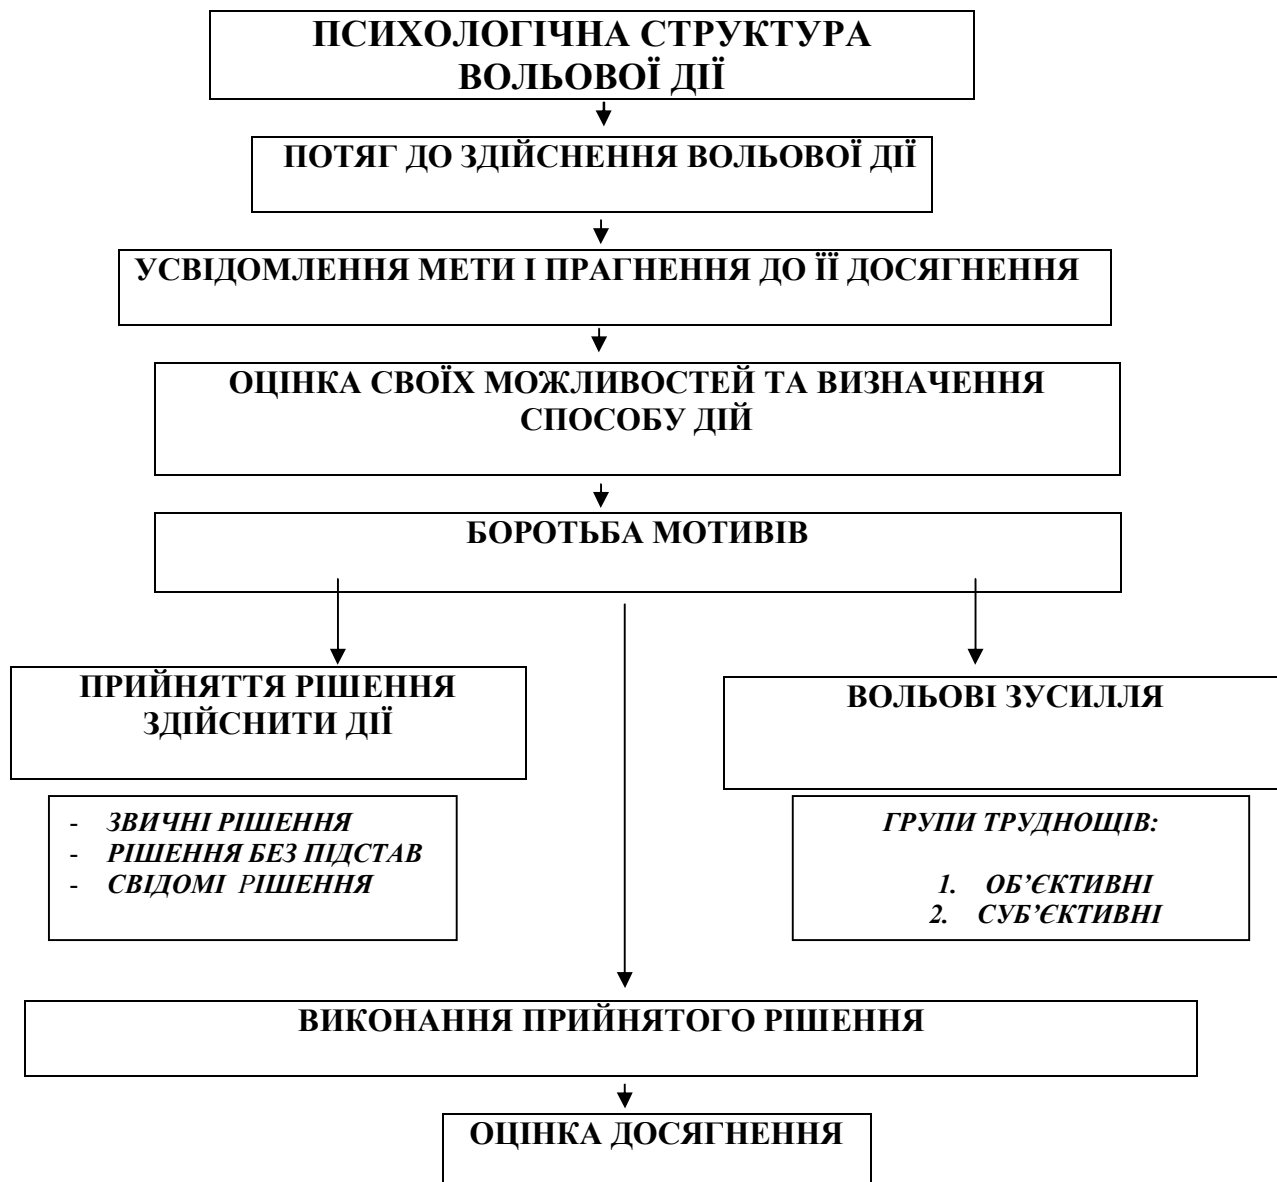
ПСИХОЛОГІЧНА СТРУКТУРА ВОЛЬОВОЇ ДІЇ

ПОТЯГ ДО ЗДІЙСНЕННЯ ВОЛЬОВОЇ ДІЇ

УСВІДОМЛЕННЯ МЕТИ І ПРАГНЕННЯ ДО ЇЇ ДОСЯГНЕННЯ

ОЦІНКА СВОЇХ МОЖЛИВОСТЕЙ ТА ВИЗНАЧЕННЯ СПОСОБУ ДІЙ

БОРОТЬБА МОТИВІВ

ПРИЙНЯТТЯ РІШЕННЯ ЗДІЙСНИТИ ДІЇ

- ЗВИЧНІ РІШЕННЯ
- РІШЕННЯ БЕЗ ПІДСТАВ
- СВІДОМІ РІШЕННЯ

ВОЛЬОВІ ЗУСИЛЛЯ

ГРУПИ ТРУДНОЩІВ:

1. ОБ'ЄКТИВНІ
2. СУБ'ЄКТИВНІ

ВИКОНАННЯ ПРИЙНЯТОГО РІШЕННЯ

ОЦІНКА ДОСЯГНЕННЯ